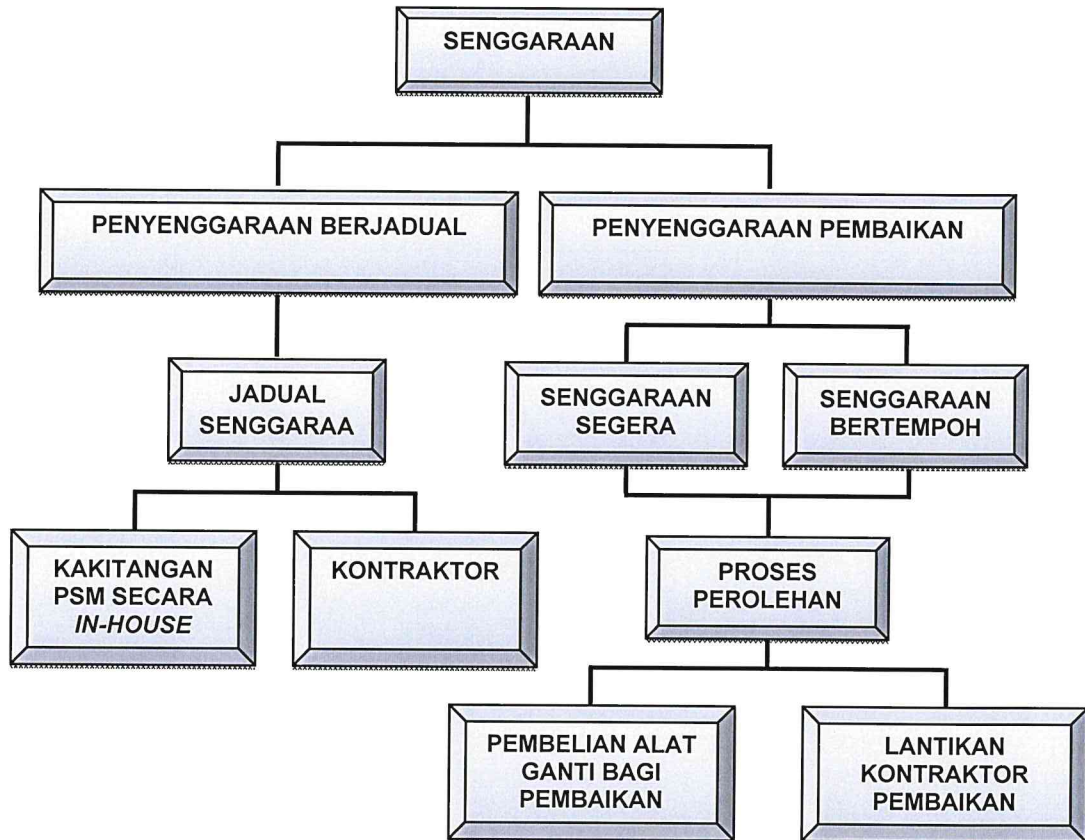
SENGGARAAN

PENYENGGARAAN BERJADUAL

PENYENGGARAAN PEMBAIKAN

JADUAL SENGGARAA

SENGGARAAN SEGERA

SENGGARAAN BERTEMPOH

KAKITANGAN PSM SECARA *IN-HOUSE*

KONTRAKTOR

PROSES PEROLEHAN

PEMBELIAN ALAT GANTI BAGI PEMBAIKAN

LANTIKAN KONTRAKTOR PEMBAIKAN